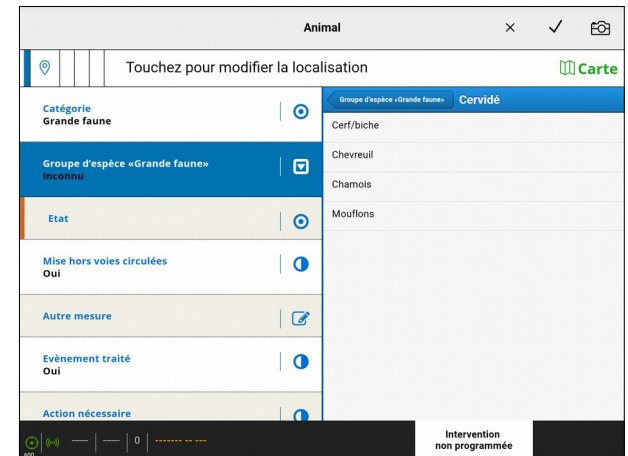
Animal

Touchez pour modifier la localisation

Carte

Catégorie
Grande faune

Groupe d'espèce «Grande faune»
Inconnu

Etat

Mise hors voies circulées
Oui

Autre mesure

Evènement traité
Oui

Action nécessaire

Groupe d'espèce «Grande faune»
Cervidé

Cerf/biche

Chevreuil

Chamois

Mouflons

----- | ---- | 0 | ------- -- ---

Intervention non programmée